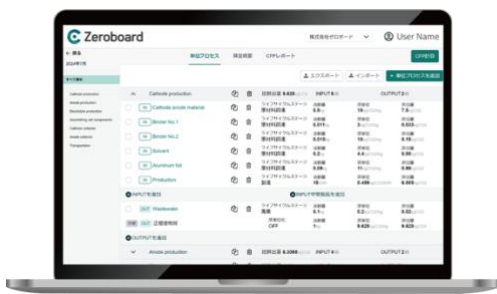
Zeroboard

株式会社ゼロボード

User Name

単位プロセス

CFPレポート

CFP算定

Cathode production

Cathode anode material

Binder No.1

Binder No.2

Solvent

Aluminum foil

Production

INPUT

OUTPUT

Wastewater

工場排水

OUTPUT

Anode production

INPUT

OUTPUT

ライフサイクルステージ

原材料調達

製造

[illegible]